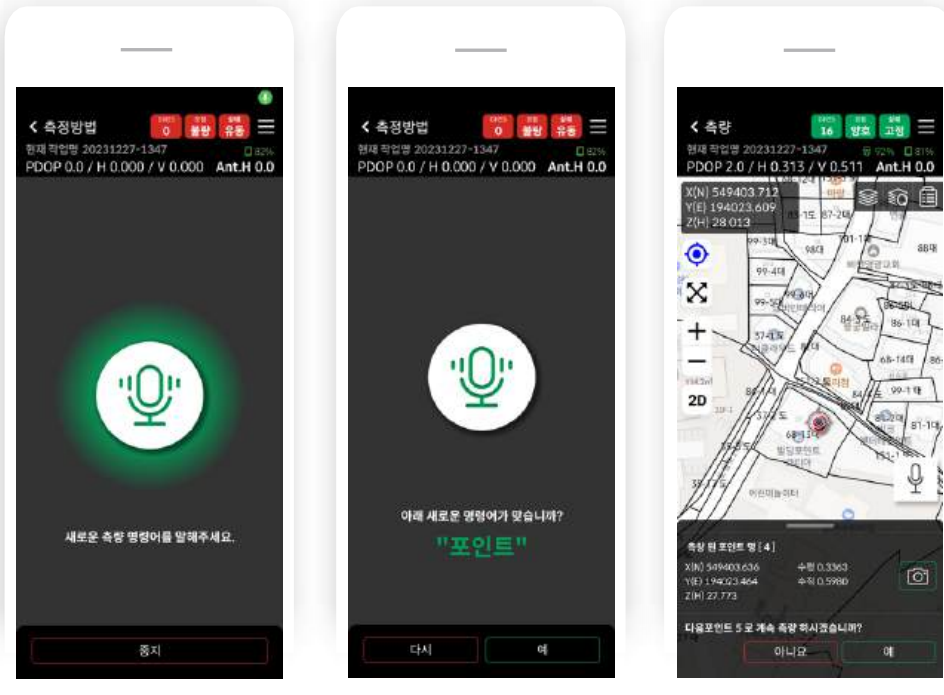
< 측정방법
0 불량 유동
현재 작업명 20231227-1347
82%
PDOP 0.0 / H 0.000 / V 0.000 Ant.H 0.0

새로운 측량 명령어를 말해주세요.

중지

< 측정방법
0 불량 유동
현재 작업명 20231227-1347
82%
PDOP 0.0 / H 0.000 / V 0.000 Ant.H 0.0

아래 새로운 명령어가 맞습니까?
"포인트"

다시 예

< 측량
16 양호 고정
현재 작업명 20231227-1347
92% 81%
PDOP 2.0 / H 0.313 / V 0.511 Ant.H 0.0
X(N) 549403.712
Y(E) 194023.609
Z(H) 28.013
2D

측량 된 포인트 명 [4]
X(N) 549403.636
Y(E) 194023.464
Z(H) 27.773
수평 0.3363
수직 0.5980

다음포인트 5 로 계속 측량 하시겠습니까?
아니요 예